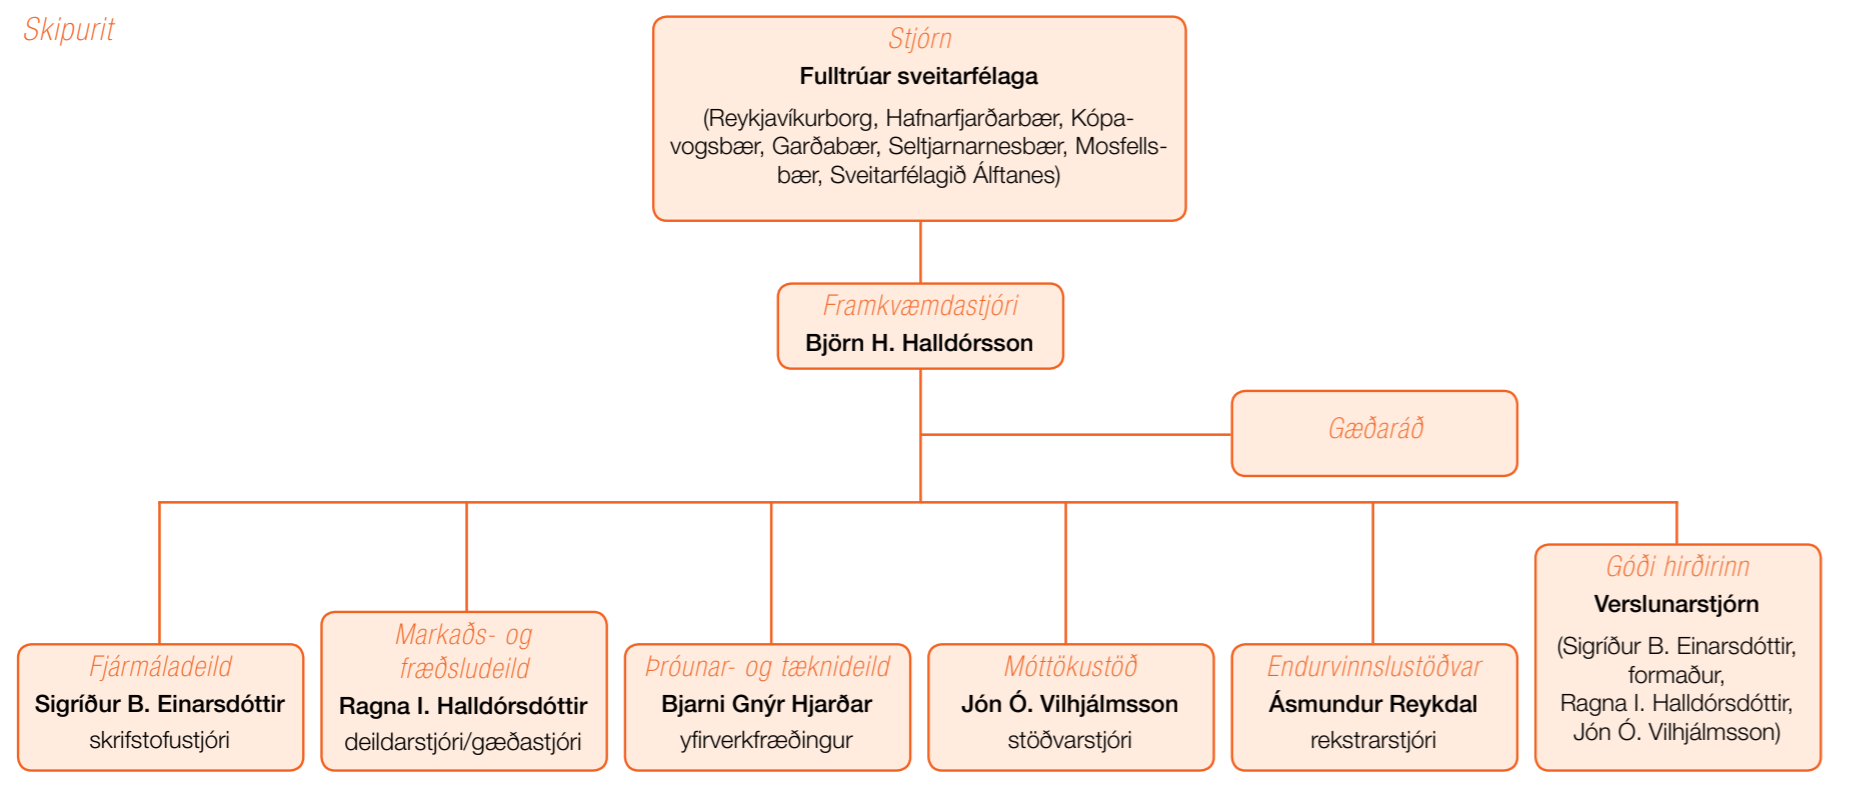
Skipurit

Stjórn
Fulltrúar sveitarfélaga
(Reykjavíkurborg, Hafnarfjarðarbær, Kópavogsbær, Garðabær, Seltjarnarnesbær, Mosfellsbær, Sveitarfélagið Álftanes)

Framkvæmdastjóri
Björn H. Halldórsson

Gæðaráð

Fjármáladeild
Sigríður B. Einarsdóttir
skrifstofustjóri

Markaðs- og fræðsludeild
Ragna I. Halldórsdóttir
deildarstjóri/gæðastjóri

Þróunar- og tæknideild
Bjarni Gnýr Hjarðar
yfirverkfræðingur

Móttökustöð
Jón Ó. Vilhjálmsson
stöðvarstjóri

Endurvinnslustöðvar
Ásmundur Reykdal
rekstrarstjóri

Góði hirðirinn
Verslunarstjórn
(Sigríður B. Einarsdóttir, formaður,
Ragna I. Halldórsdóttir,
Jón Ó. Vilhjálmsson)